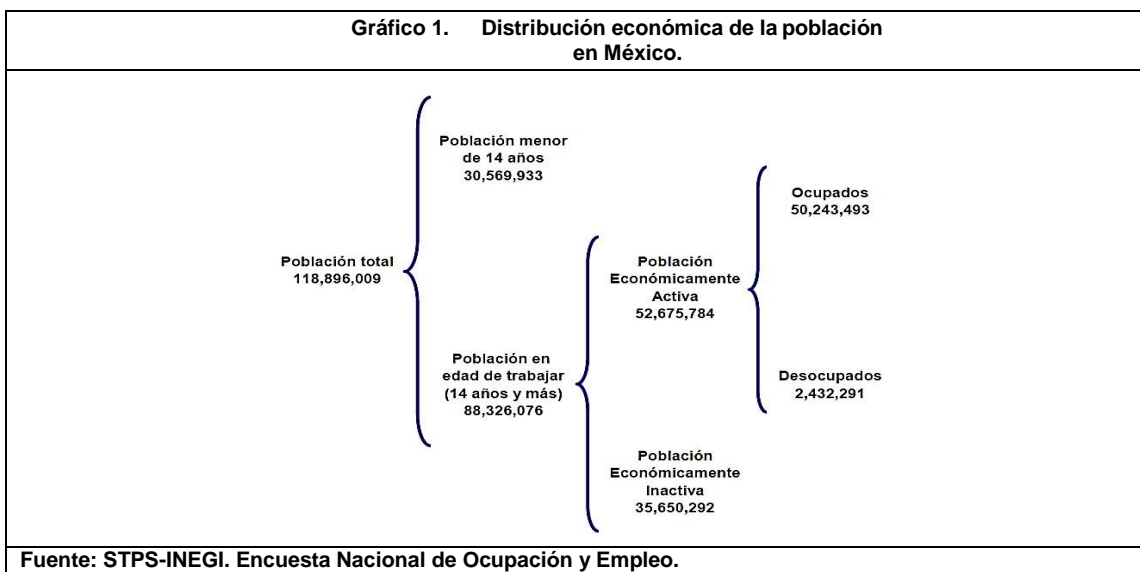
Gráfico 1. Distribución económica de la población en México.

Población total
118,896,009

Población menor de 14 años
30,569,933

Población en edad de trabajar (14 años y más)
88,326,076

Población Económicamente Activa
52,675,784

Población Económicamente Inactiva
35,650,292

Ocupados
50,243,493

Desocupados
2,432,291

Fuente: STPS-INEGI. Encuesta Nacional de Ocupación y Empleo.